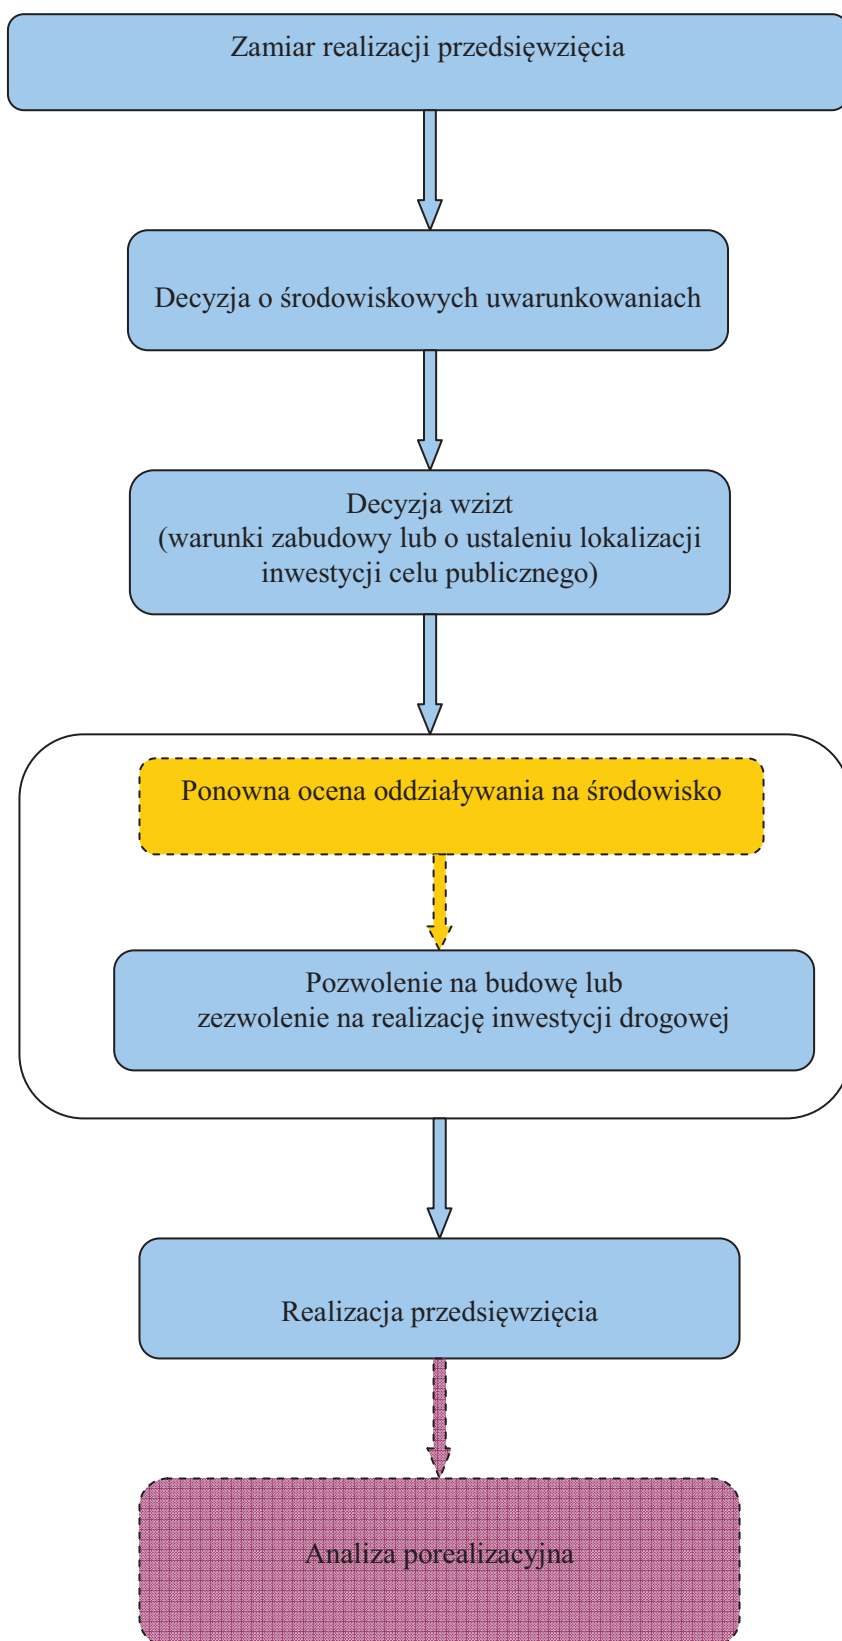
Zamiar realizacji przedsięwzięcia

Decyzja o środowiskowych uwarunkowaniach

Decyzja wzizt
(warunki zabudowy lub o ustaleniu lokalizacji inwestycji celu publicznego)

Ponowna ocena oddziaływania na środowisko

Pozwolenie na budowę lub
zezwolenie na realizację inwestycji drogowej

Realizacja przedsięwzięcia

Analiza porealizacyjna